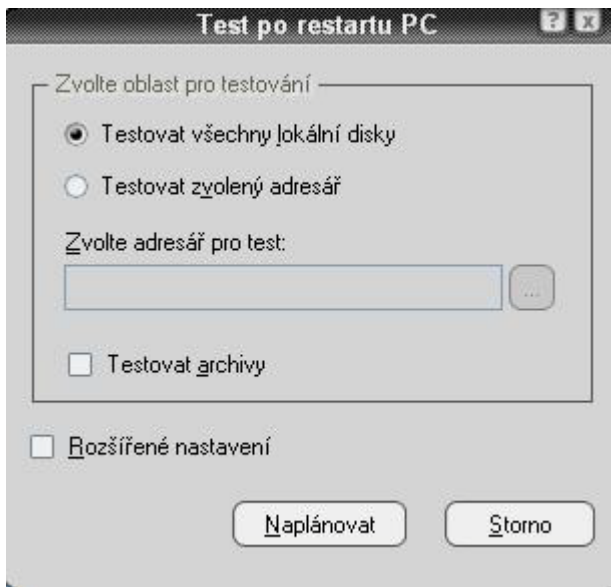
Test po restartu PC

? X

Zvolte oblast pro testování

Testovat všechny lokální disky

Testovat zvolený adresář

Zvolte adresář pro test:

...

Testovat archivy

Rozšířené nastavení

Naplánovat

Storno